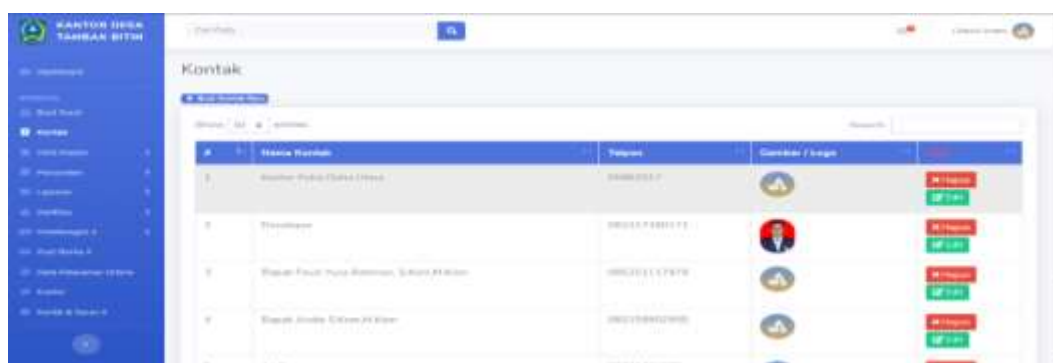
KANTOR DESA TAMBAK BITIN

Cari Data

Kontak

| # | Nama Kontak | Telpon | Gambar / Logo | |
|---|---|---|---|---|
| 1 | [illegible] | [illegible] | | Hapus Edit |
| 2 | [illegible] | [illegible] | | Hapus Edit |
| 3 | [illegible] | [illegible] | | Hapus Edit |
| 4 | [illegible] | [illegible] | | Hapus Edit |